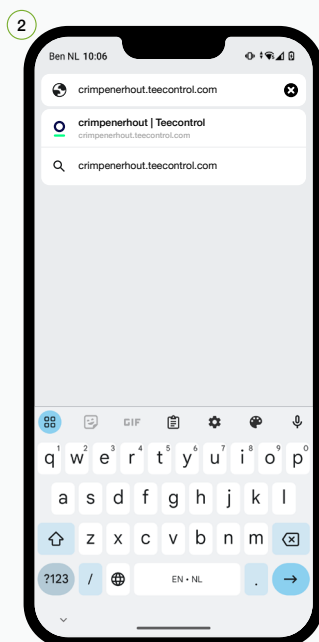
2

Ben NL 10:06

crimpenerhout.teecontrol.com

crimpenerhout | Teecontrol
crimpenerhout.teecontrol.com

crimpenerhout.teecontrol.com

GIF

$q^1$ $w^2$ $e^3$ $r^4$ $t^5$ $y^6$ $u^7$ $i^8$ $o^9$ $p^0$

a s d f g h j k l

z x c v b n m

?123 / EN • NL .